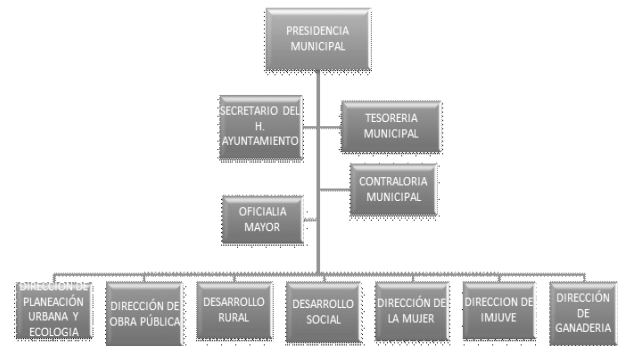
PRESIDENCIA MUNICIPAL

SECRETARIO DEL H. AYUNTAMIENTO

TESORERIA MUNICIPAL

CONTRALORIA MUNICIPAL

OFICIALIA MAYOR

DIRECCIÓN DE PLANEACIÓN URBANA Y ECOLOGIA

DIRECCIÓN DE OBRA PÚBLICA

DESARROLLO RURAL

DESARROLLO SOCIAL

DIRECCIÓN DE LA MUJER

DIRECCION DE IMJUVE

DIRECCIÓN DE GANADERIA